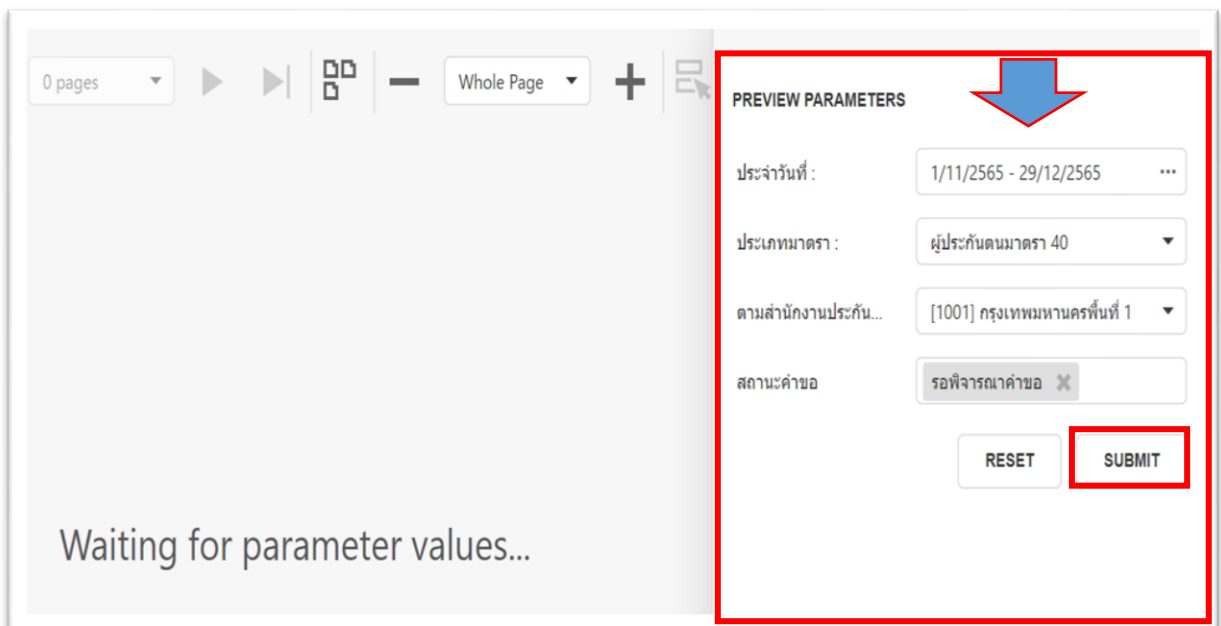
0 pages

Whole Page

PREVIEW PARAMETERS

ประจำวันที่ : 1/11/2565 - 29/12/2565

ประเภทมาตรา : ผู้ประกันตนมาตรา 40

ตามสำนักงานประกัน... [1001] กรุงเทพมหานครพื้นที่ 1

สถานะคำขอ รอพิจารณาคำขอ

RESET SUBMIT

Waiting for parameter values...